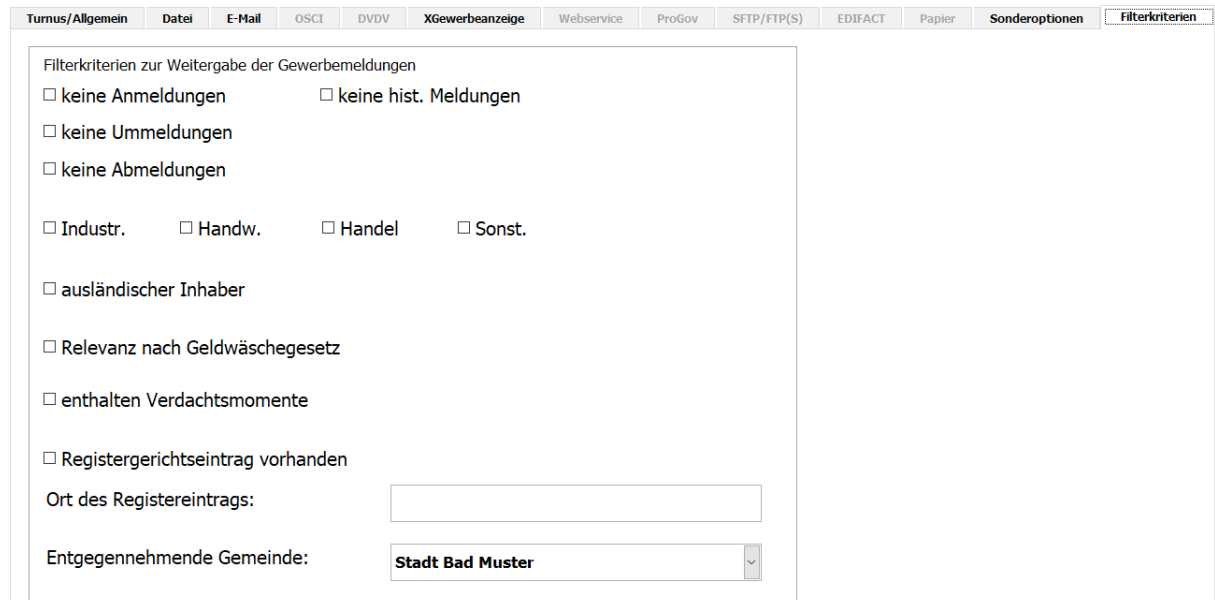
Turnus/Allgemein Datei E-Mail OSCI DVDV XGewerbeanzeige Webservice ProGov SFTP/FTP(S) EDIFACT Papier Sonderoptionen Filterkriterien

Filterkriterien zur Weitergabe der Gewerbemeldungen

☐ keine Anmeldungen ☐ keine hist. Meldungen

☐ keine Ummeldungen

☐ keine Abmeldungen

☐ Industr. ☐ Handw. ☐ Handel ☐ Sonst.

☐ ausländischer Inhaber

☐ Relevanz nach Geldwäschegesetz

☐ enthalten Verdachtsmomente

☐ Registergerichtseintrag vorhanden

Ort des Registereintrags:

Entgegennehmende Gemeinde: Stadt Bad Muster